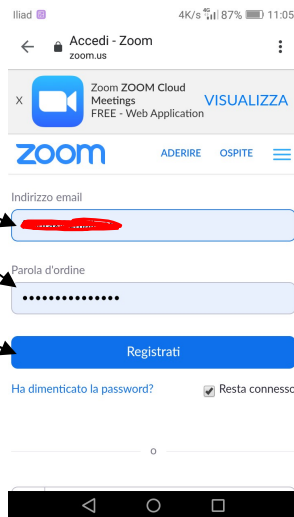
Iliad 4K/s 87% 11:05

Accedi - Zoom
zoom.us

X Zoom ZOOM Cloud Meetings
FREE - Web Application
VISUALIZZA

zoom ADERIRE OSPITE

Indirizzo email
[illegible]

Parola d'ordine
•••••••••••••••

Registrati

Ha dimenticato la password?
Resta connesso

o